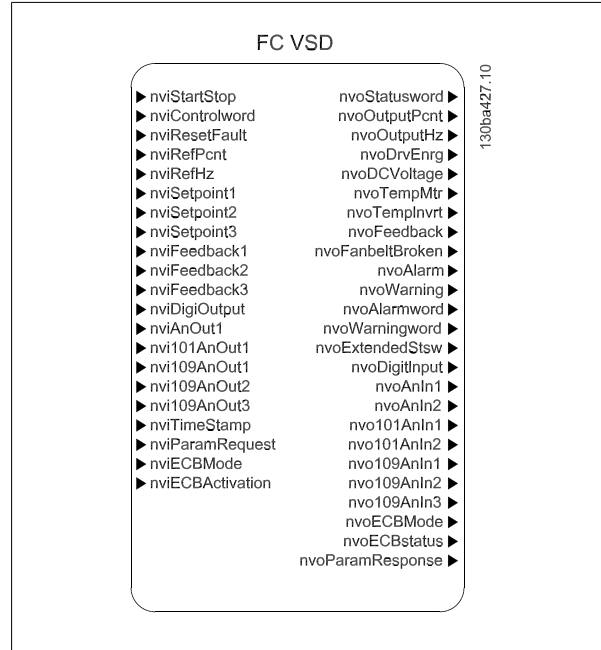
FC VSD

130ba427.10

nviStartStop
nviControlword
nviResetFault
nviRefPcnt
nviRefHz
nviSetpoint1
nviSetpoint2
nviSetpoint3
nviFeedback1
nviFeedback2
nviFeedback3
nviDigiOutput
nviAnOut1
nvi101AnOut1
nvi109AnOut1
nvi109AnOut2
nvi109AnOut3
nviTimeStamp
nviParamRequest
nviECBMode
nviECBActivation

nvoStatusword
nvoOutputPcnt
nvoOutputHz
nvoDrvEnrg
nvoDCVoltage
nvoTempMtr
nvoTempInvrt
nvoFeedback
nvoFanbeltBroken
nvoAlarm
nvoWarning
nvoAlarmword
nvoWarningword
nvoExtendedStsw
nvoDigitInput
nvoAnIn1
nvoAnIn2
nvo101AnIn1
nvo101AnIn2
nvo109AnIn1
nvo109AnIn2
nvo109AnIn3
nvoECBMode
nvoECBstatus
nvoParamResponse